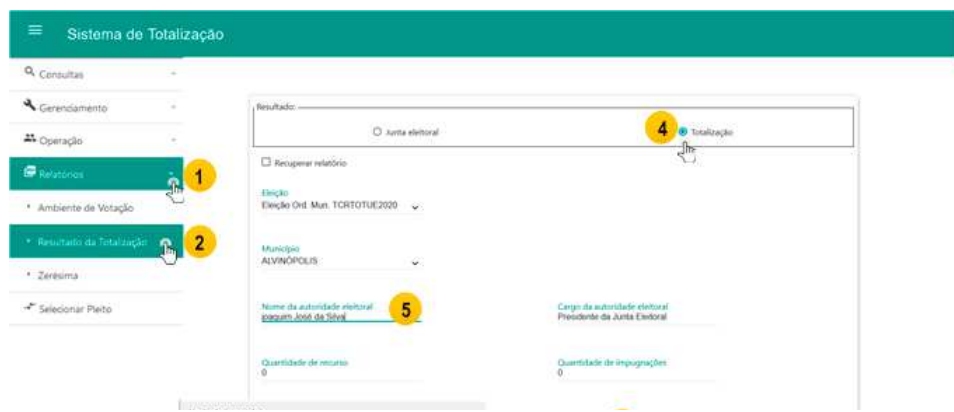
Sistema de Totalização

Consultas

Gerenciamento

Operação

Relatórios

1

Ambiente de Votação

Resultado da Totalização

2

Zerésima

Selecionar Pleito

Resultado:

Junta eleitoral

4

Totalização

Recuperar relatório

Eleição
Eleição Ord. Mun. TCRTOTUE2020

Município
ALVINÓPOLIS

Nome da autoridade eleitoral
Joaquim José da Silva

5

Cargo da autoridade eleitoral
Presidente da Junta Eleitoral

Quantidade de recurso
0

Quantidade de impugnações
0